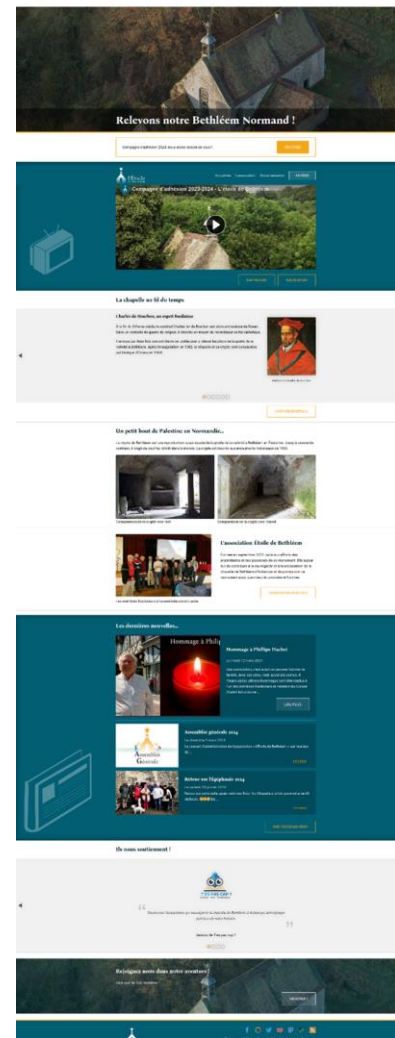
Relevons notre Bethléem Normand !

Campagne d'adhésion 2023-2024 : L'étoile de Bethléem

La chapelle au fil du temps

Charles de Bourbon, un esprit bâtisseur

Un petit bout de Palestine en Normandie...

L'association Étoile de Bethléem

Les dernières nouvelles...

Hommage à Philippe Duchet

Hommage à Philippe Duchet

LIRE PLUS

Assemblée générale 2024

Assemblée Générale

LIRE PLUS

Retour sur l'Épiphanie 2024

LIRE PLUS

Ils nous soutiennent !

Rejoignez nous dans notre aventure !

ADHÉRER